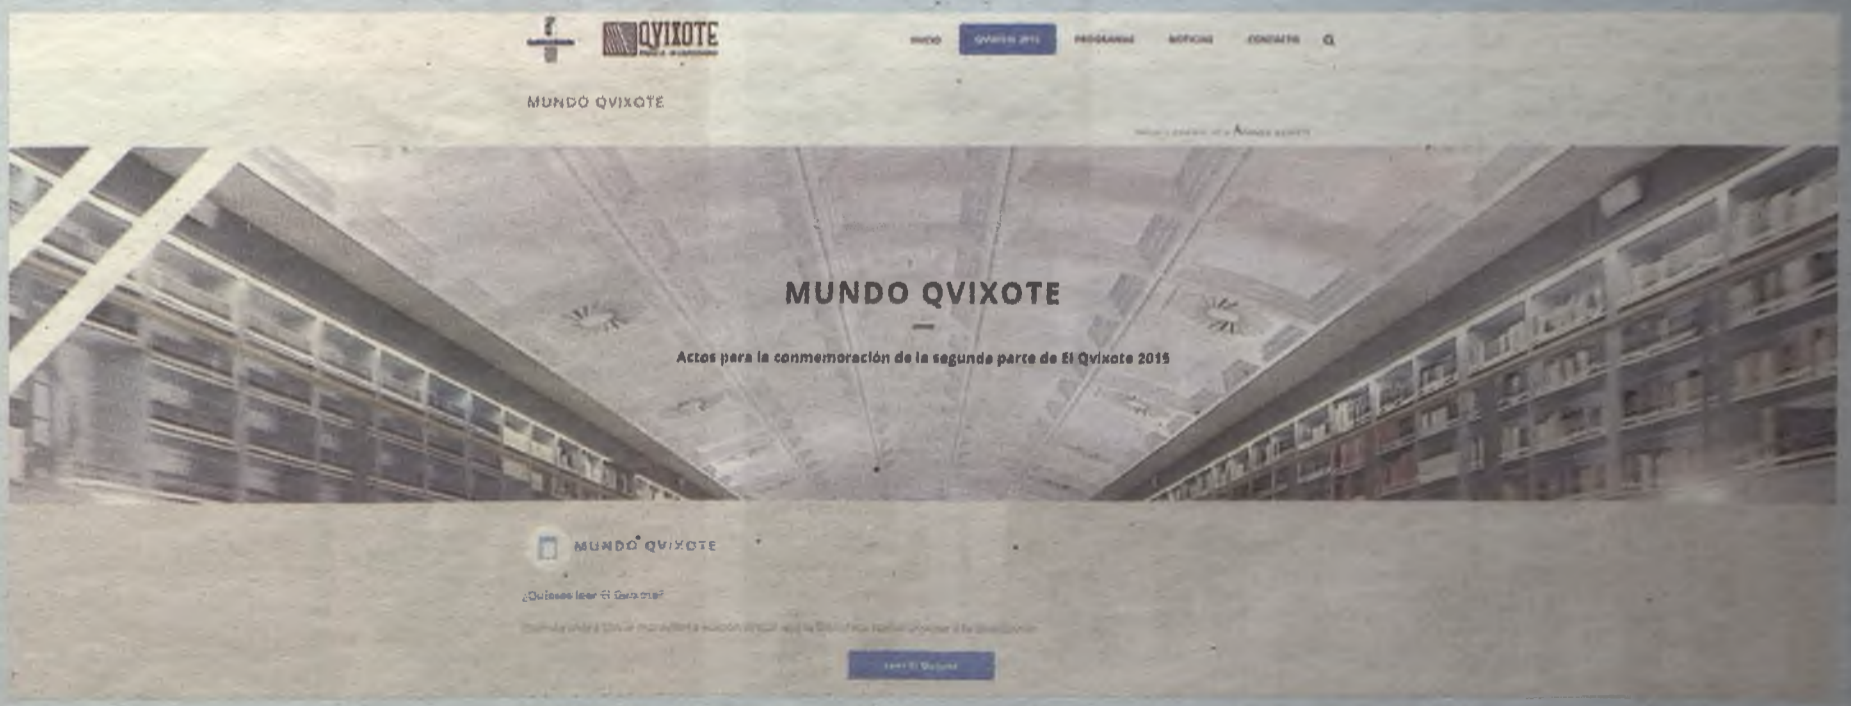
QVIXOTE

INICIO QVIXOTE 2015 PROGRAMAS NOTICIAS CONTACTO

MUNDO QVIXOTE

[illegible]

MUNDO QVIXOTE

Actos para la conmemoración de la segunda parte de El Qvixote 2015

MUNDO QVIXOTE

¿Quieres leer El Quixote?

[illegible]

Leer El Quijote